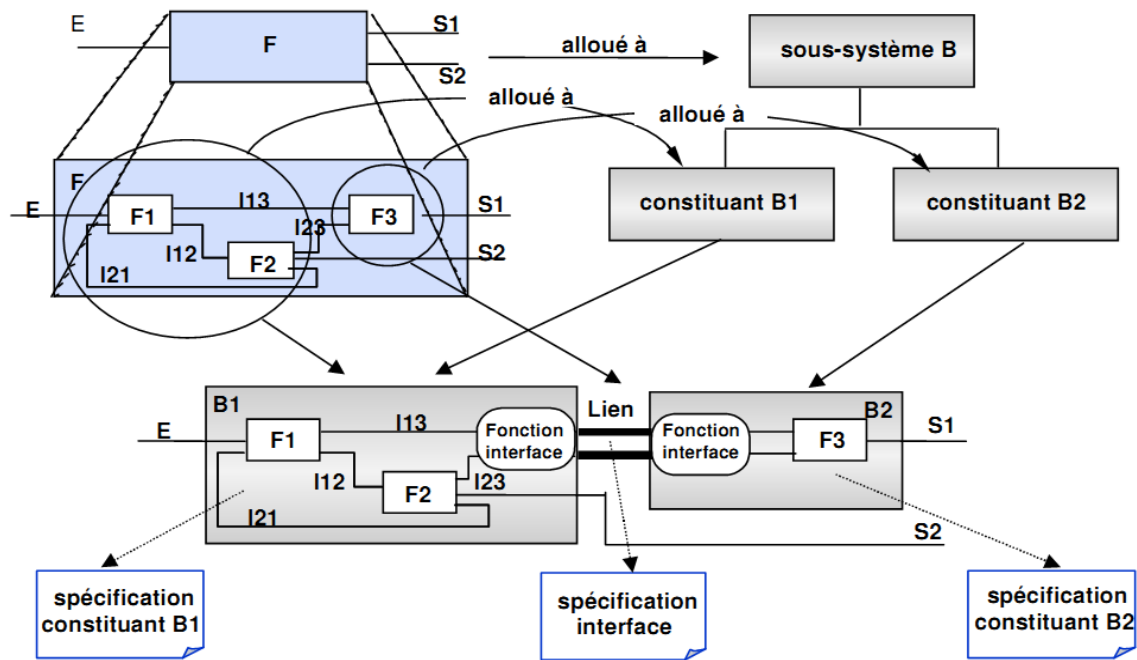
E
F
S1
S2
alloué à
sous-système B
alloué à
alloué à
F
E
F1
I13
F3
S1
I23
I12
F2
S2
I21
constituant B1
constituant B2
B1
E
F1
I13
Fonction interface
Lien
Fonction interface
B2
F3
S1
I12
F2
I23
I21
S2
spécification constituant B1
spécification interface
spécification constituant B2